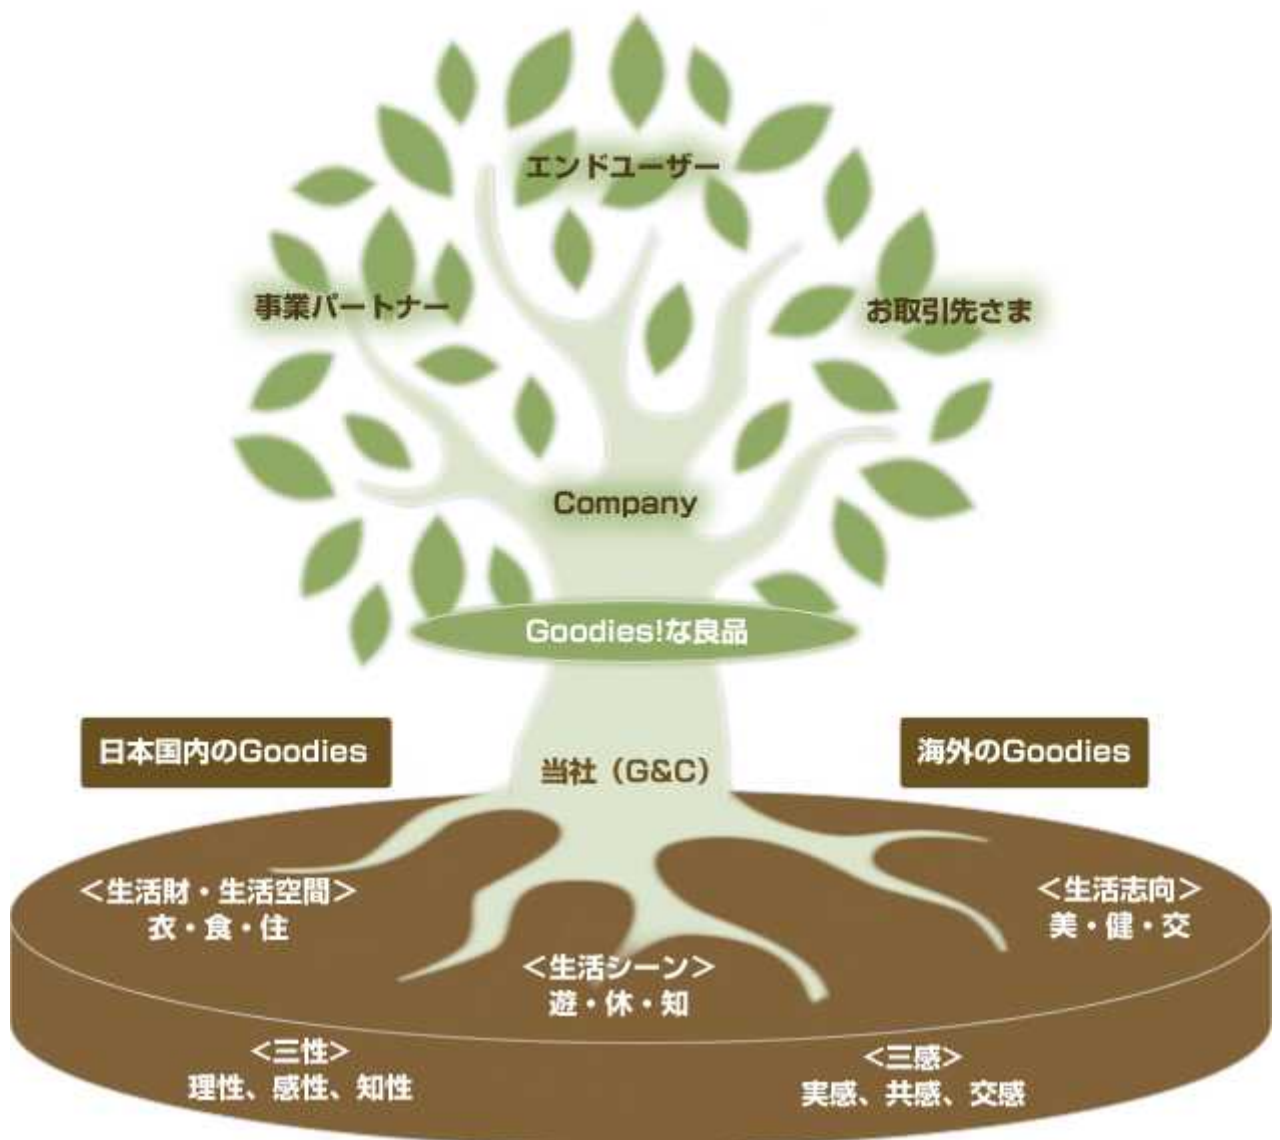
エンドユーザー

事業パートナー

お取引先さま

Company

Goodies!な良品

日本国内のGoodies

海外のGoodies

当社（G&C）

＜生活財・生活空間＞
衣・食・住

＜生活志向＞
美・健・交

＜生活シーン＞
遊・休・知

＜三性＞
理性、感性、知性

＜三感＞
実感、共感、交感